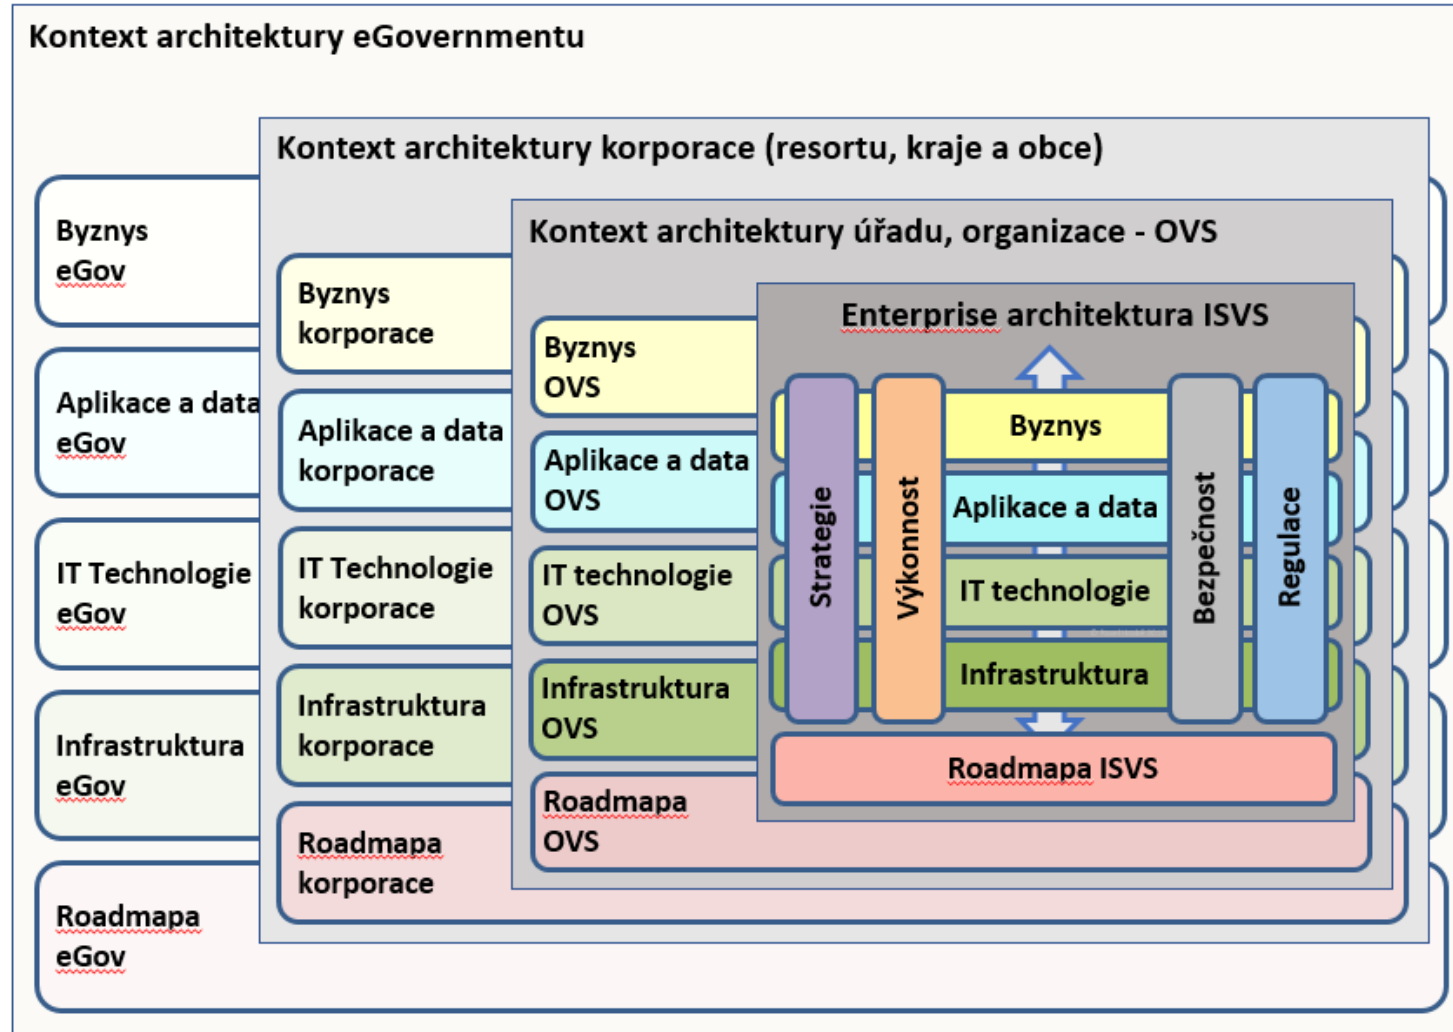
Kontext architektury eGovernmentu

Byznys eGov

Aplikace a data eGov

IT Technologie eGov

Infrastruktura eGov

Roadmapa eGov

Kontext architektury korporace (resortu, kraje a obce)

Byznys korporace

Aplikace a data korporace

IT Technologie korporace

Infrastruktura korporace

Roadmapa korporace

Kontext architektury úřadu, organizace - OVS

Byznys OVS

Aplikace a data OVS

IT technologie OVS

Infrastruktura OVS

Roadmapa OVS

Enterprise architektura ISVS

Strategie

Výkonnost

Byznys

Aplikace a data

IT technologie

Infrastruktura

Bezpečnost

Regulace

Roadmapa ISVS